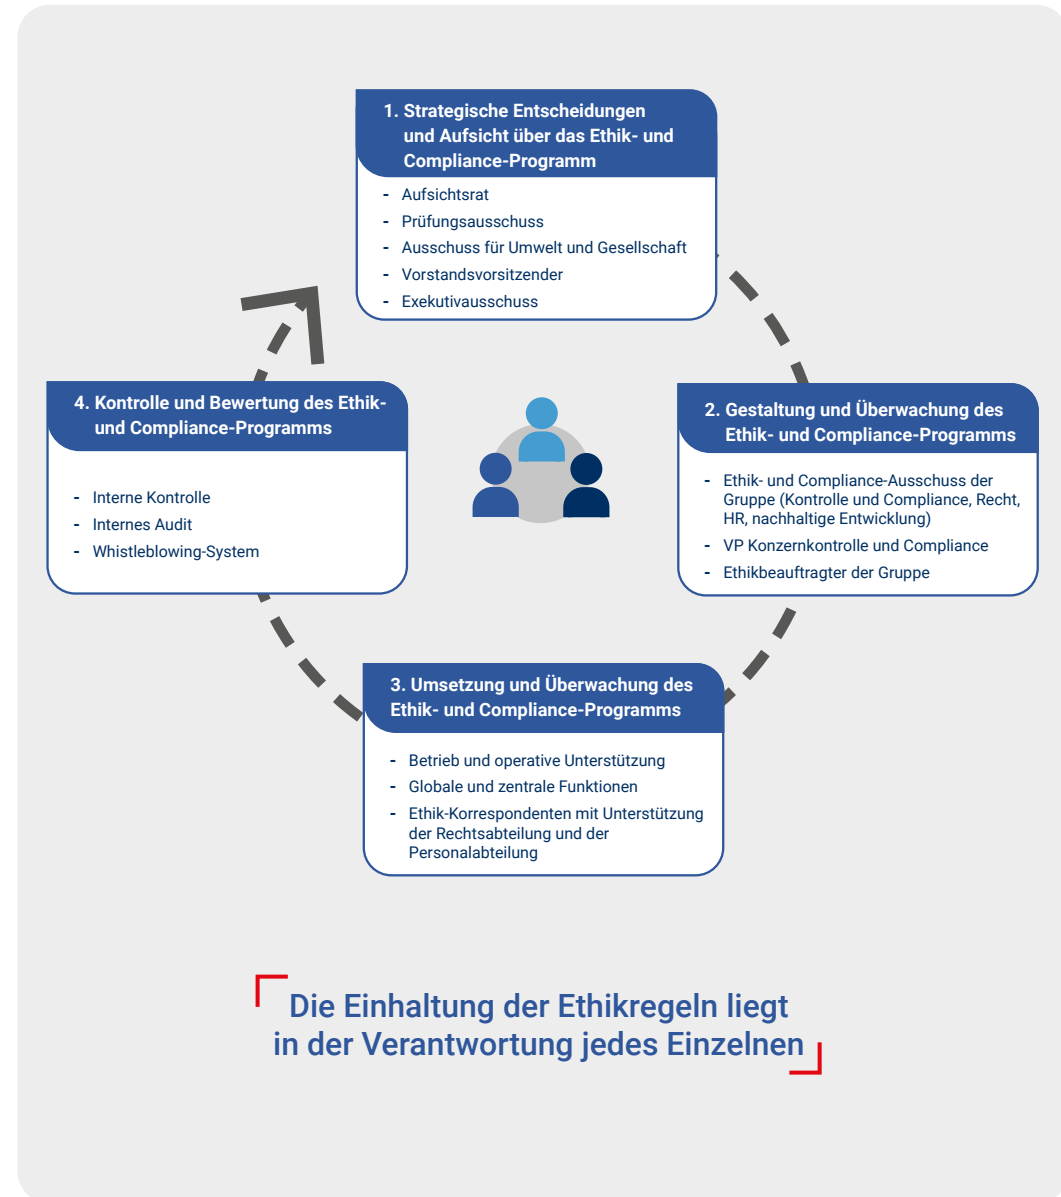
1. Strategische Entscheidungen und Aufsicht über das Ethik- und Compliance-Programm

- Aufsichtsrat
- Prüfungsausschuss
- Ausschuss für Umwelt und Gesellschaft
- Vorstandsvorsitzender
- Exekutivausschuss

2. Gestaltung und Überwachung des Ethik- und Compliance-Programms

- Ethik- und Compliance-Ausschuss der Gruppe (Kontrolle und Compliance, Recht, HR, nachhaltige Entwicklung)
- VP Konzernkontrolle und Compliance
- Ethikbeauftragter der Gruppe

3. Umsetzung und Überwachung des Ethik- und Compliance-Programms

- Betrieb und operative Unterstützung
- Globale und zentrale Funktionen
- Ethik-Korrespondenten mit Unterstützung der Rechtsabteilung und der Personalabteilung

4. Kontrolle und Bewertung des Ethik- und Compliance-Programms

- Interne Kontrolle
- Internes Audit
- Whistleblowing-System

Die Einhaltung der Ethikregeln liegt in der Verantwortung jedes Einzelnen